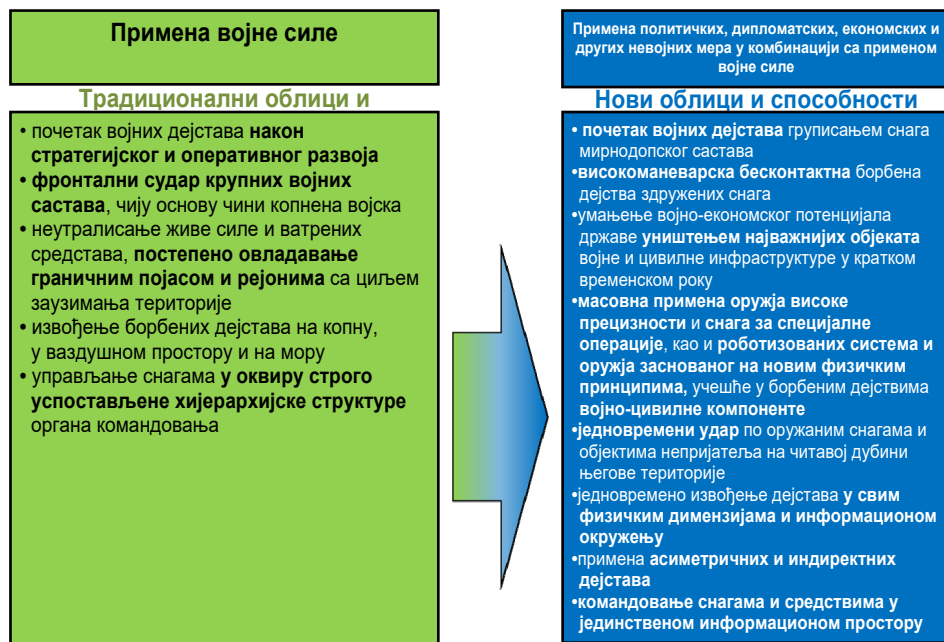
Примена војне силе

Традиционални облици и

• почетак војних дејстава **након стратегијског и оперативног развоја**
• **фронтални судар крупних војних састава**, чију основу чини копнена војска
• неутралисање живе силе и ватрених средстава, **постепено овладавање граничним појасом и рејонима** са циљем заузимања територије
• извођење борбених дејстава на копну, у ваздушном простору и на мору
• управљање снагама **у оквиру строго успостављене хијерархијске структуре** органа командовања

Примена политичких, дипломатских, економских и других невојних мера у комбинацији са применом војне силе

Нови облици и способности

• **почетак војних дејстава** груписањем снага мирнодопског састава
•**високоманеварска бесконтактна** борбена дејства здружених снага
•умањење војно-економског потенцијала државе **уништењем најважнијих објеката** војне и цивилне инфраструктуре у кратком временском року
•**масовна примена оружја високе прецизности** и **снага за специјалне операције**, као и **роботизованих система и оружја заснованог на новим физичким принципима,** учешће у борбеним дејствима **војно-цивилне компоненте**
•**једновремени удар** по оружаним снагама и објектима непријатеља на читавој дубини његове територије
•једновремено извођење дејстава **у свим физичким димензијама и информационом окружењу**
•примена **асиметричних и индиректних дејстава**
•**командовање снагама и средствима у јединственом информационом простору**